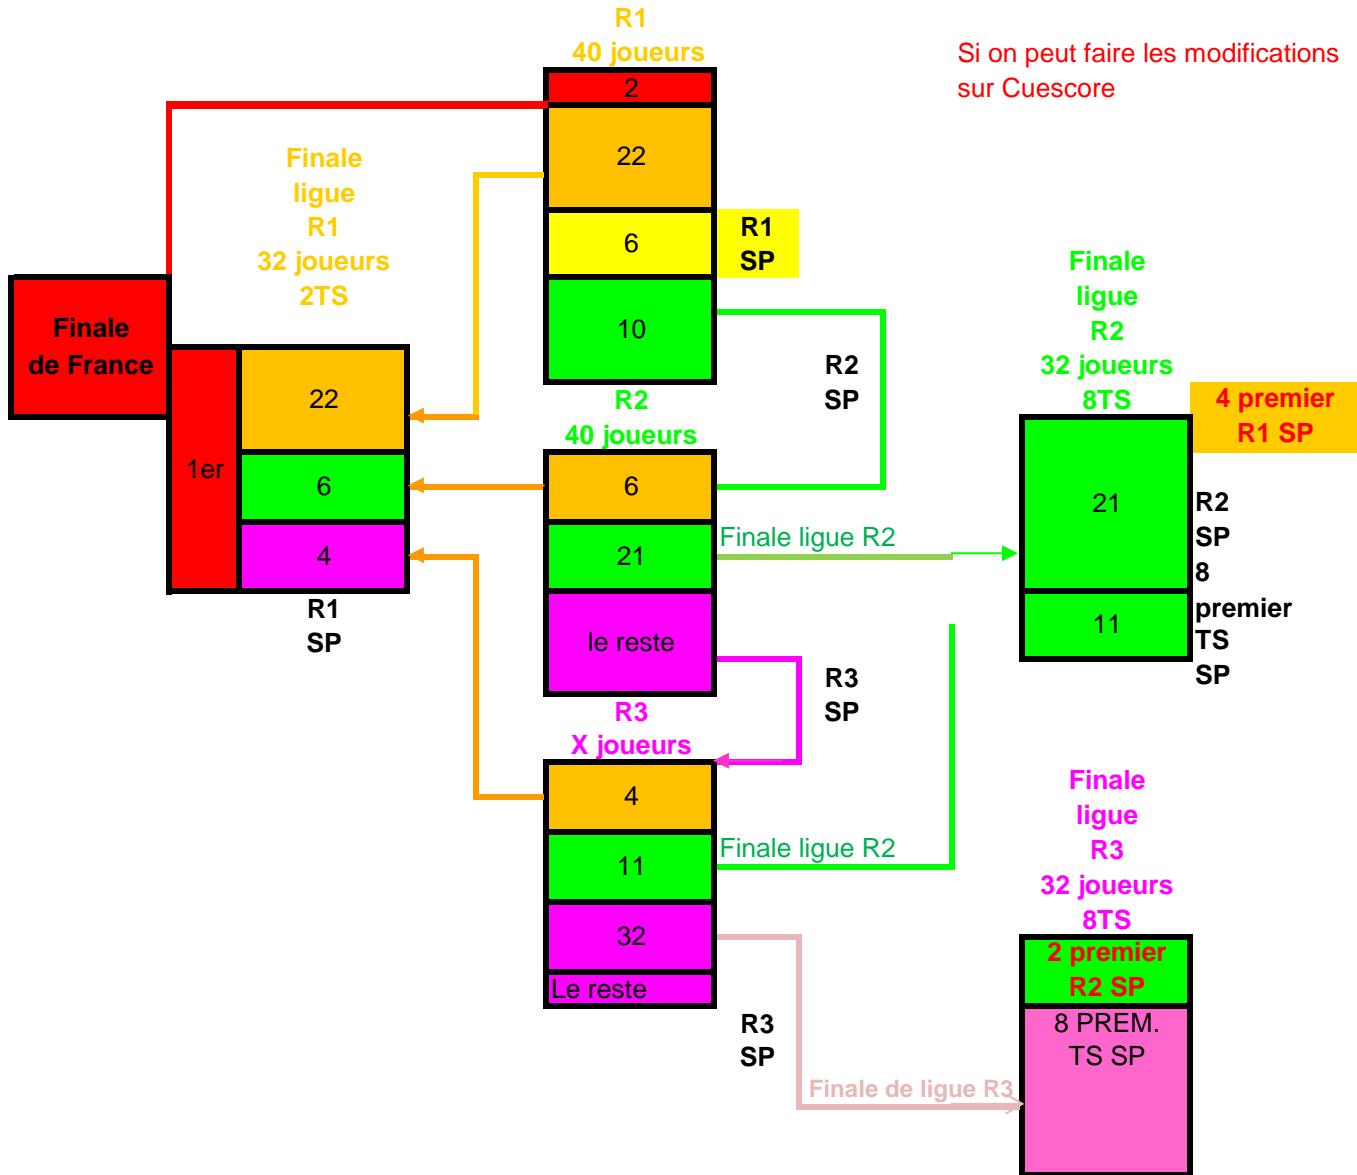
R1
40 joueurs

Si on peut faire les modifications sur Cuescore

2

22

Finale
ligue
R1
32 joueurs
2TS

6

R1
SP

10

Finale de France

Finale
ligue
R2
32 joueurs
8TS

R2
SP

4 premier
R1 SP

22

1er

R2
40 joueurs

6

6

21

4

21

Finale ligue R2

R2
SP
8
premier
TS
SP

le reste

11

R1
SP

R3
SP

R3
X joueurs

4

Finale
ligue
R3
32 joueurs
8TS

11

Finale ligue R2

32

2 premier
R2 SP

Le reste

8 PREM.
TS SP

R3
SP

Finale de ligue R3